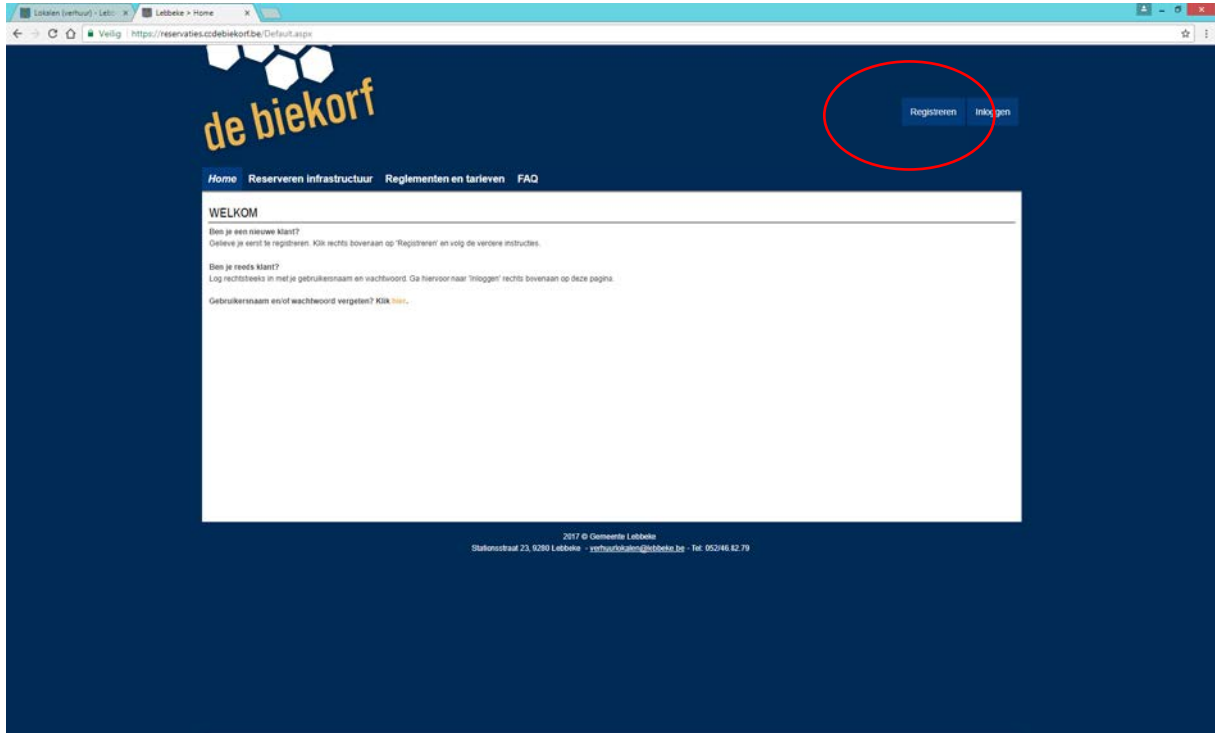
Lokalen (verhuur) - Lebb × Lebbeke > Home ×

Veilig | https://reservaties.ccdebiekorf.be/Default.aspx

de biekorf

Registreren Inloggen

Home Reserveren infrastructuur Reglementen en tarieven FAQ

WELKOM

Ben je een nieuwe klant?
Gelieve je eerst te registreren. Klik rechts bovenaan op 'Registreren' en volg de verdere instructies.

Ben je reeds klant?
Log rechtstreeks in met je gebruikersnaam en wachtwoord. Ga hiervoor naar 'Inloggen' rechts bovenaan op deze pagina.

Gebruikersnaam en/of wachtwoord vergeten? Klik hier.

2017 © Gemeente Lebbeke
Stationsstraat 23, 9280 Lebbeke - verhuurlokalen@lebbeke.be - Tel: 052/46.82.79